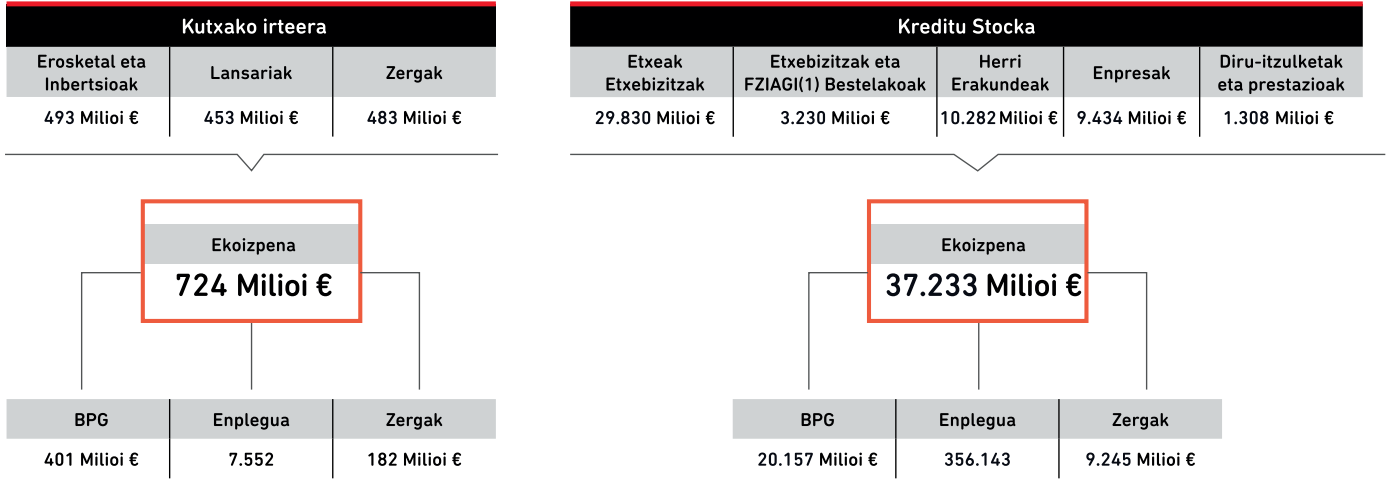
Kutxako irteera

| Erosketal eta Inbertsioak | Lansariak | Zergak |
|---|---|---|
| 493 Milioi € | 453 Milioi € | 483 Milioi € |

Ekoizpena
724 Milioi €

| BPG | Enplegua | Zergak |
|---|---|---|
| 401 Milioi € | 7.552 | 182 Milioi € |

Kreditu Stocka

| Etxeak Etxebizitzak | Etxebizitzak eta FZIAGI(1) Bestelakoak | Herri Erakundeak | Enpresak | Diru-itzulketak eta prestazioak |
|---|---|---|---|---|
| 29.830 Milioi € | 3.230 Milioi € | 10.282 Milioi € | 9.434 Milioi € | 1.308 Milioi € |

Ekoizpena
37.233 Milioi €

| BPG | Enplegua | Zergak |
|---|---|---|
| 20.157 Milioi € | 356.143 | 9.245 Milioi € |